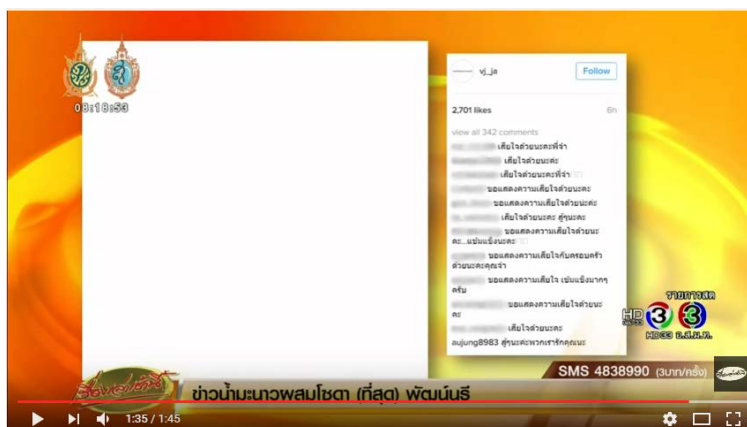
03:18:53

vj_ja
Follow

2,701 likes
6h

view all 342 comments
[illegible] เสียใจด้วยนะคะพี่จ๋า
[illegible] เสียใจด้วยนะคะ
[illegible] เสียใจด้วยนะคะพี่จ๋า
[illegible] ขอแสดงความเสียใจด้วยนะคะ
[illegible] ขอแสดงความเสียใจด้วยนะคะ
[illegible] เสียใจด้วยนะคะ สู้ๆนะคะ
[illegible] ขอแสดงความเสียใจด้วยนะคะ...แข็งแข็งนะคะ
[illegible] ขอแสดงความเสียใจกับครอบครัวด้วยนะคะคุณจ๋า
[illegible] ขอแสดงความเสียใจ เข้มแข็งมากๆครับ
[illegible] ขอแสดงความเสียใจด้วยนะคะ
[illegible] เสียใจด้วยนะคะ
aujung8983 สู้ๆนะคะพวกเรารักคุณนะ

รายการสด
HD 3 3
HD33 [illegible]

SMS 4838990 (3บาท/ครั้ง)

ข่าวน้ำมะนาวผสมโซดา (ที่สุด) พัฒน์นรี

1:35 / 1:45